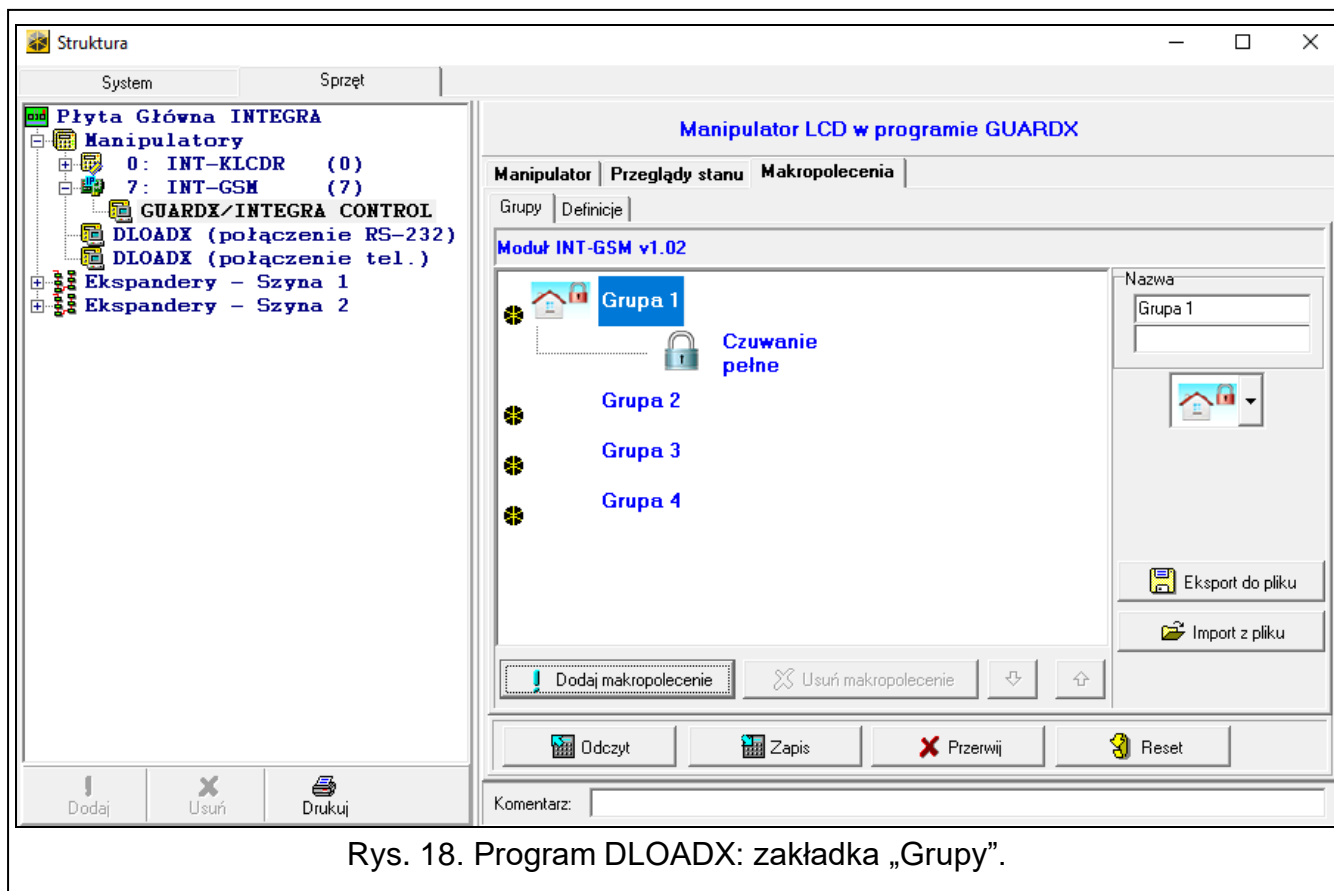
Struktura

System | Sprzęt

Płyta Główna INTEGRA
Manipulatory
0: INT-KLCDR (0)
7: INT-GSM (7)
GUARDX/INTEGRA CONTROL
DLOADX (połączenie RS-232)
DLOADX (połączenie tel.)
Ekspandery - Szyna 1
Ekspandery - Szyna 2

Manipulator LCD w programie GUARDX

Manipulator | Przeglądy stanu | Makropolecenia

Grupy | Definicje

Moduł INT-GSM v1.02

Grupa 1
Czuwanie pełne
Grupa 2
Grupa 3
Grupa 4

Nazwa
Grupa 1

Eksport do pliku
Import z pliku

Dodaj makropolecenie
Usuń makropolecenie

Odczyt
Zapis
Przerwij
Reset

Dodaj
Usuń
Drukuj

Komentarz:

Rys. 18. Program DLOADX: zakładka „Grupy”.